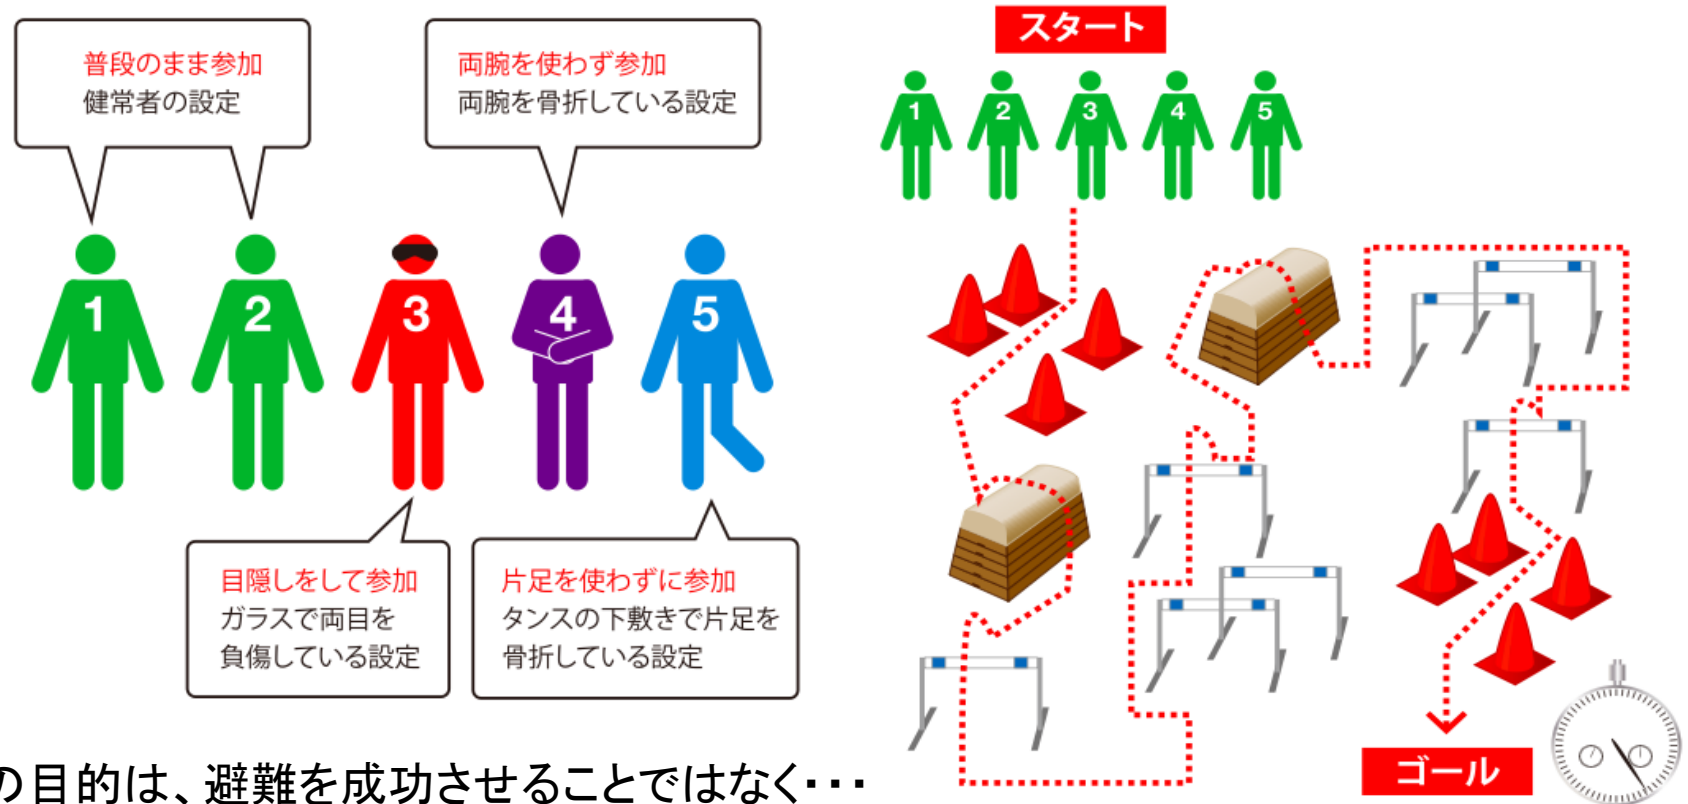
普段のまま参加
健常者の設定

両腕を使わず参加
両腕を骨折している設定

1 2 3 4 5

目隠しをして参加
ガラスで両目を負傷している設定

片足を使わずに参加
タンスの下敷きで片足を骨折している設定

スタート

1 2 3 4 5

ゴール

の目的は、避難を成功させることではなく･･･